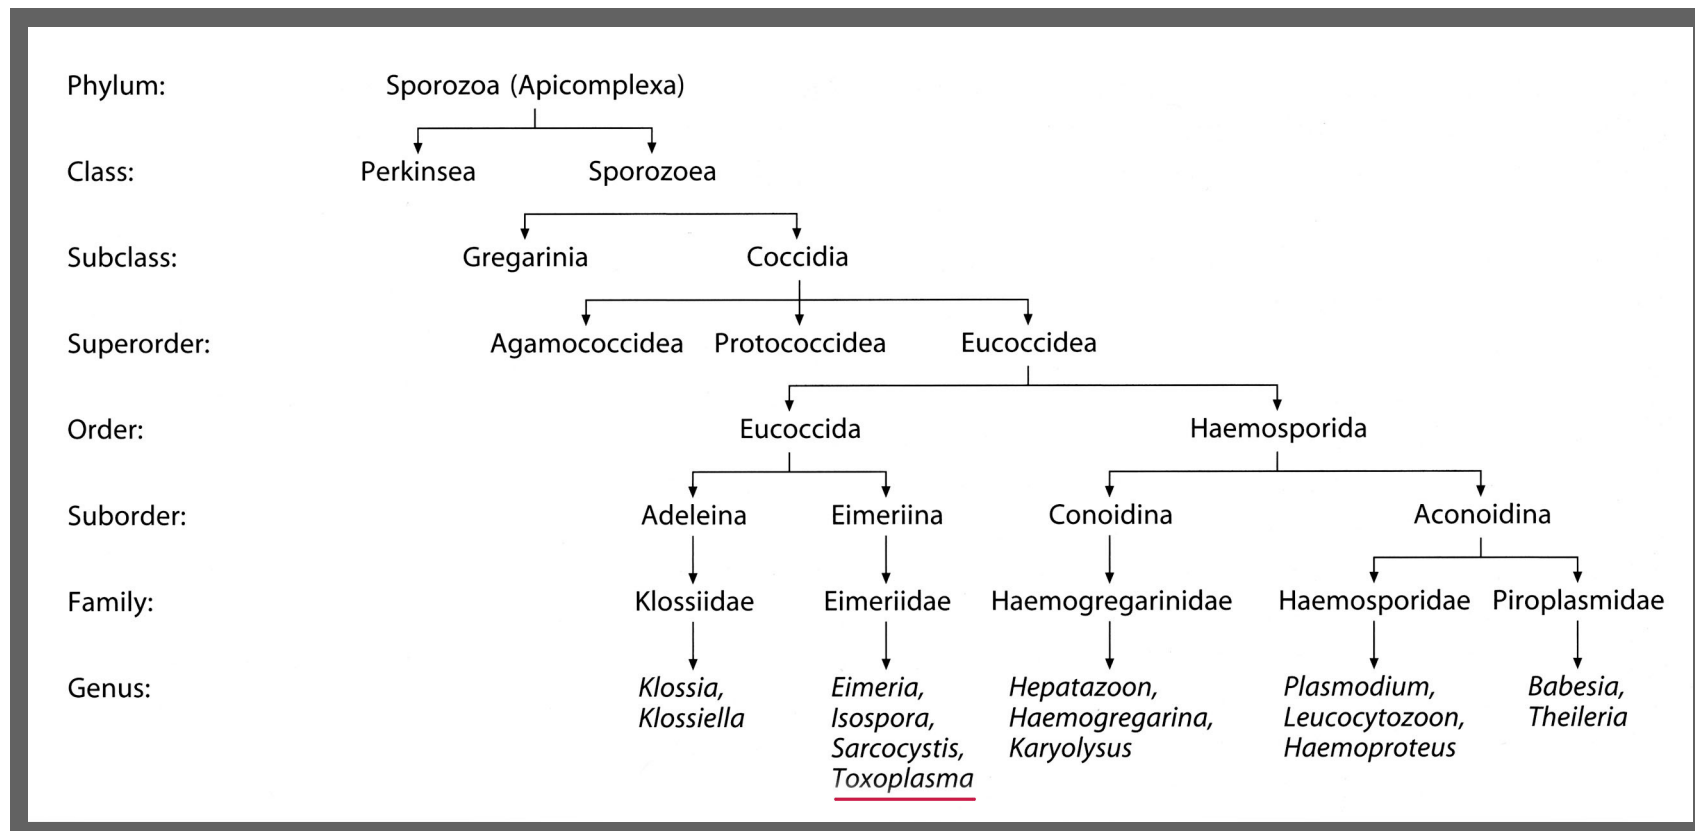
Phylum: Sporozoa (Apicomplexa)

Class: Perkinsea Sporozoea

Subclass: Gregarinia Coccidia

Superorder: Agamococcidea Protococcidea Eucoccidea

Order: Eucoccida Haemosporida

Suborder: Adeleina Eimeriina Conoidina Aconoidina

Family: Klossiidae Eimeriidae Haemogregarinidae Haemosporidae Piroplasmidae

Genus: *Klossia, Klossiella* *Eimeria, Isospora, Sarcocystis, Toxoplasma* *Hepatazoon, Haemogregarina, Karyolysus* *Plasmodium, Leucocytozoon, Haemoproteus* *Babesia, Theileria*